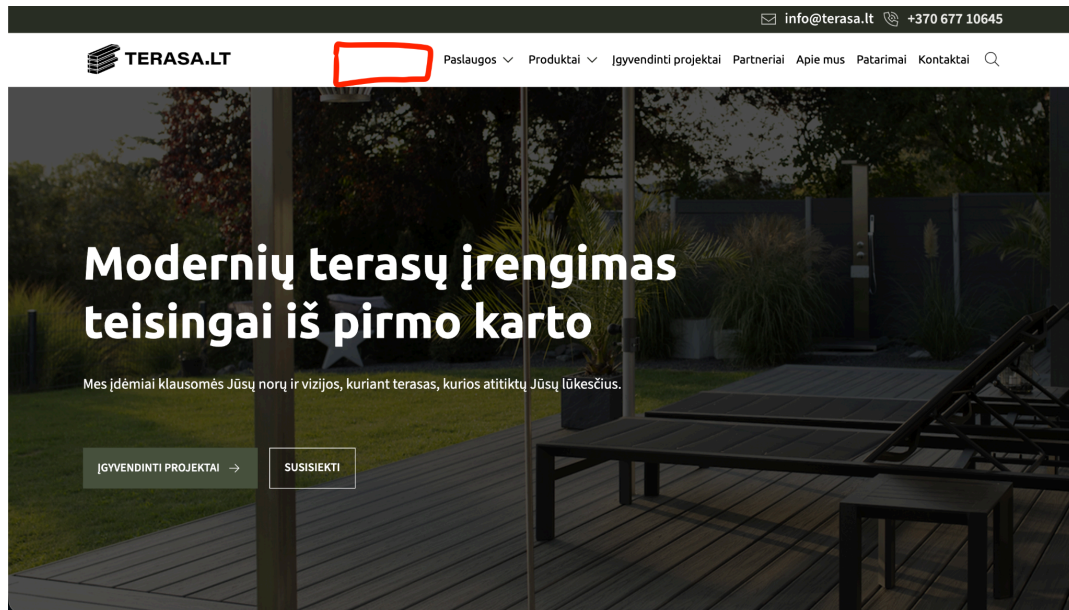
info@terasa.lt +370 677 10645

TERASA.LT

Paslaugos Produktai Įgyvendinti projektai Partneriai Apie mus Patarimai Kontaktai

Modernių terasų įrengimas teisingai iš pirmo karto

Mes įdėmiai klausomės Jūsų norų ir vizijos, kuriant terasas, kurios atitiktų Jūsų lūkesčius.

ĮGYVENDINTI PROJEKTAI →

SUSISIEKTI